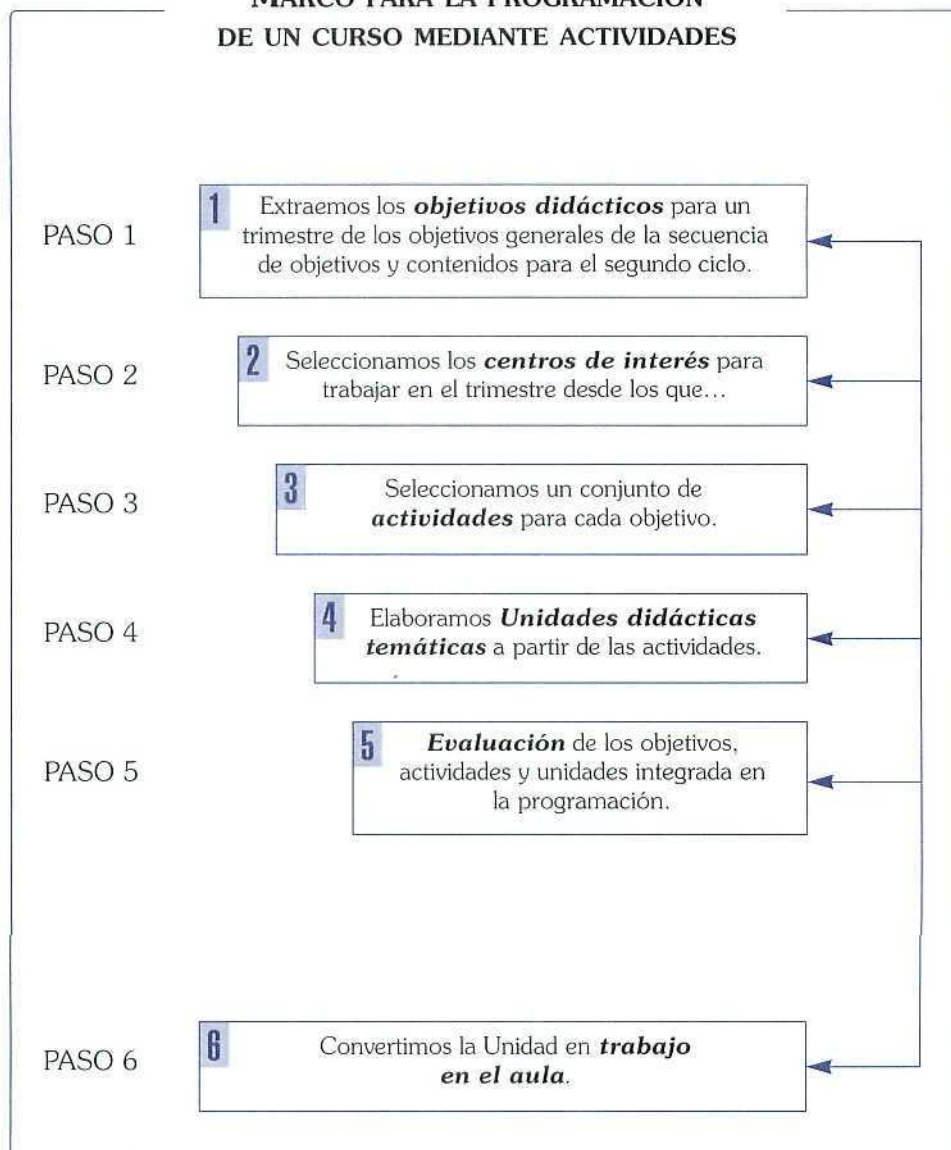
MARCO PARA LA PROGRAMACIÓN
DE UN CURSO MEDIANTE ACTIVIDADES

PASO 1

1 Extraemos los ***objetivos didácticos*** para un trimestre de los objetivos generales de la secuencia de objetivos y contenidos para el segundo ciclo.

PASO 2

2 Seleccionamos los ***centros de interés*** para trabajar en el trimestre desde los que...

PASO 3

3 Seleccionamos un conjunto de ***actividades*** para cada objetivo.

PASO 4

4 Elaboramos ***Unidades didácticas temáticas*** a partir de las actividades.

PASO 5

5 ***Evaluación*** de los objetivos, actividades y unidades integrada en la programación.

PASO 6

6 Convertimos la Unidad en ***trabajo en el aula***.